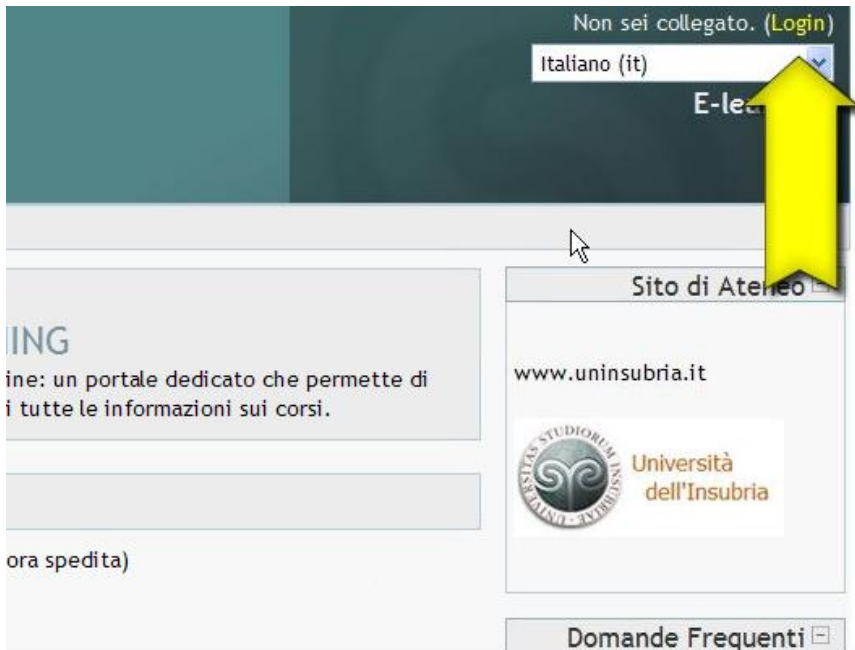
Non sei collegato. (Login)

Italiano (it)

E-le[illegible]

Sito di Ateneo

ING

ine: un portale dedicato che permette di
i tutte le informazioni sui corsi.

www.uninsubria.it

UNIVERSITAS STUDIORUM INSUBRIAE

Università dell'Insubria

ora spedita)

Domande Frequenti